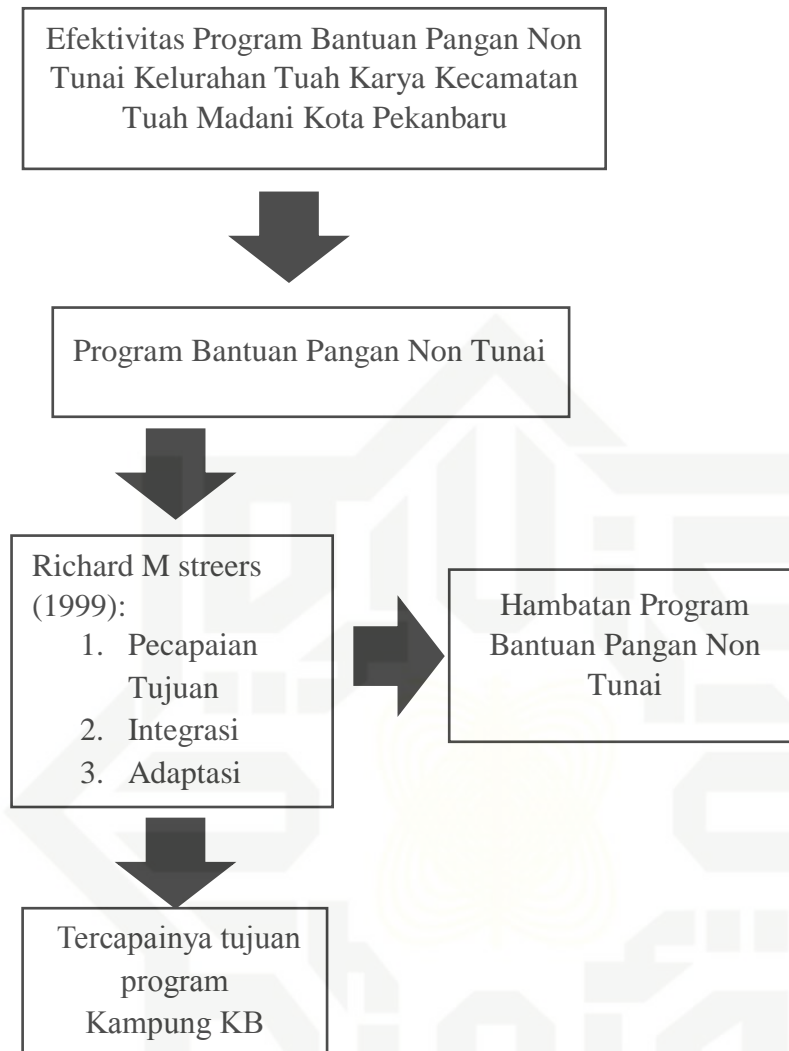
Efektivitas Program Bantuan Pangan Non Tunai Kelurahan Tuah Karya Kecamatan Tuah Madani Kota Pekanbaru

Program Bantuan Pangan Non Tunai

Richard M streers (1999):
1. Pecapaian Tujuan
2. Integrasi
3. Adaptasi

Hambatan Program Bantuan Pangan Non Tunai

Tercapainya tujuan program Kampung KB